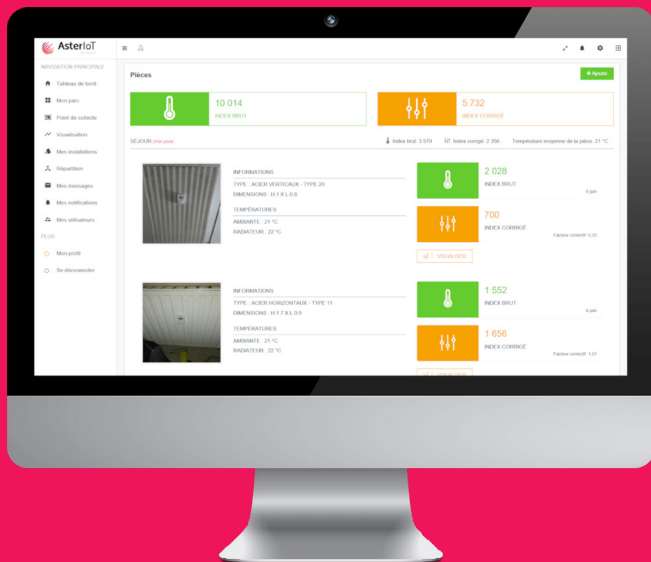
AsterIoT

NAVIGATION PRINCIPALE

Tableau de bord

Mon parc

Point de collecte

Visualisation

Mes installations

Répartition

Mes messages

Mes notifications

Mes utilisateurs

PLUS

Mon profil

Se déconnecter

Pièces

+ Ajouter

10 014

INDEX BRUT

5 732

INDEX CORRIGÉ

SÉJOUR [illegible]

Index brut : 3 579

Index corrigé : 2 356

Température moyenne de la pièce : 21 °C

INFORMATIONS

TYPE : ACIER VERTICAUX - TYPE 20

DIMENSIONS : H:1 X L:0.5

TEMPÉRATURES

AMBIANTE : 21 °C

RADIATEUR : 22 °C

2 028

INDEX BRUT

6 part

700

INDEX CORRIGÉ

Facteur correctif : 0.35

VISUALISER

INFORMATIONS

TYPE : ACIER HORIZONTAUX - TYPE 11

DIMENSIONS : H:1.7 X L:0.5

TEMPÉRATURES

AMBIANTE : 21 °C

RADIATEUR : 22 °C

1 552

INDEX BRUT

6 part

1 656

INDEX CORRIGÉ

Facteur correctif : 1.07